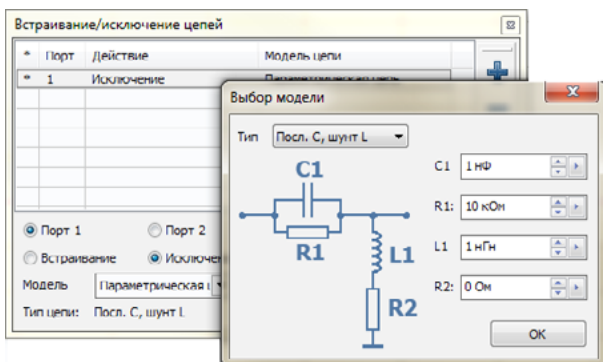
Встраивание/исключение цепей

| * | Порт | Действие | Модель цепи |
|---|---|---|---|
| * | 1 | Исключение | Параметрическая цепь |

Порт 1
Порт 2
Встраивание
Исключен
Модель Параметрическая
Тип цепи: Посл. C, шунт L

Выбор модели

Тип Посл. C, шунт L

C1
R1
L1
R2

C1 1 нФ
R1: 10 кОм
L1 1 нГн
R2: 0 Ом

OK